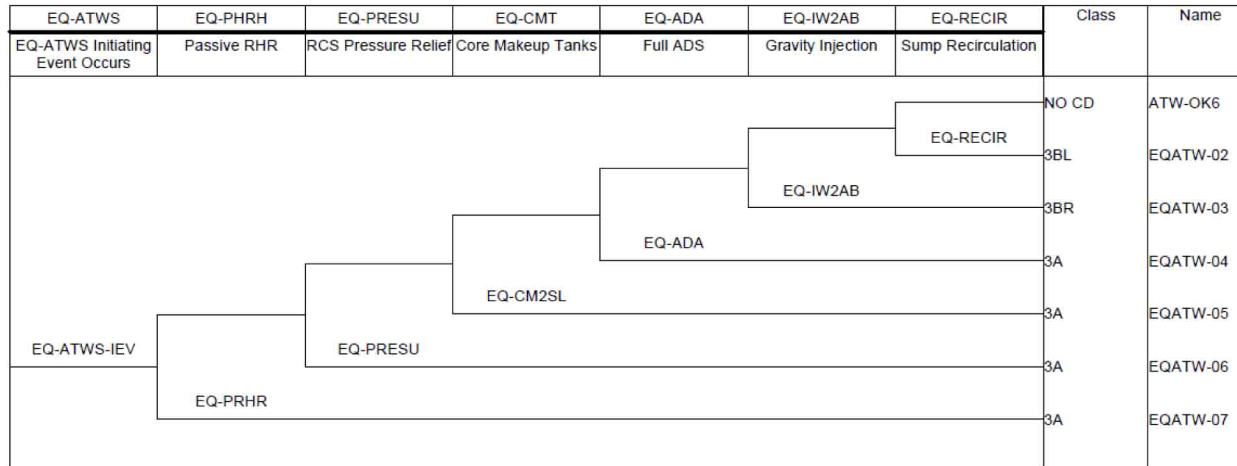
| EQ-ATWS | EQ-PHRH | EQ-PRESU | EQ-CMT | EQ-ADA | EQ-IW2AB | EQ-RECIR | Class | Name |
|---|---|---|---|---|---|---|---|---|
| EQ-ATWS Initiating Event Occurs | Passive RHR | RCS Pressure Relief | Core Makeup Tanks | Full ADS | Gravity Injection | Sump Recirculation | | |

EQ-RECIR
EQ-IW2AB
EQ-ADA
EQ-CM2SL
EQ-ATWS-IEV
EQ-PRESU
EQ-PRHR

| Class | Name |
|---|---|
| NO CD | ATW-OK6 |
| 3BL | EQATW-02 |
| 3BR | EQATW-03 |
| 3A | EQATW-04 |
| 3A | EQATW-05 |
| 3A | EQATW-06 |
| 3A | EQATW-07 |